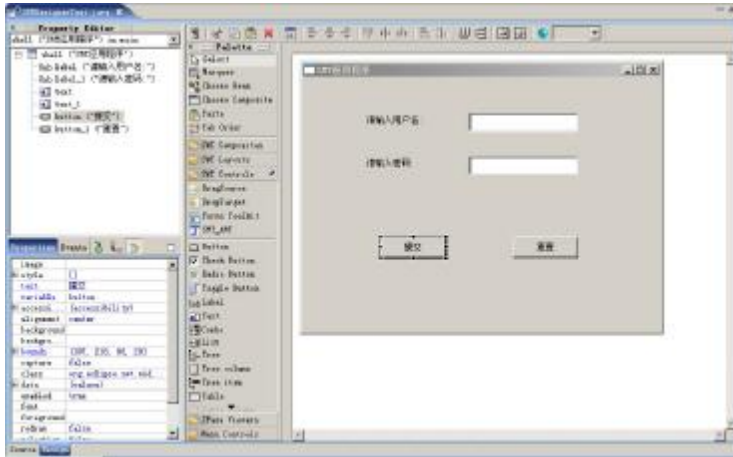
Property Editor
shell ("SWT应用程序") — main
shell ("SWT应用程序")
lbl label ("请输入用户名:")
lbl label_1 ("请输入密码:")
text
text_1
button ("提交")
button_1 ("重置")

Palette
Select
Marquee
Choose Bean
Choose Composite
Tabs
Tab Order
SWT Composites
SWT Layouts
SWT Controls
DragSource
DropTarget
Forms Toolkit
SWT_AWT
Button
Check Button
Radio Button
Toggle Button
Label
Text
Combo
List
Tree
Tree column
Tree item
Table
JFace Viewers
Menu Controls

Properties Events

| | |
|---|---|
| image | |
| style | |
| text | 提交 |
| variable | button |
| accessi... | |
| alignment | center |
| background | |
| badges | |
| bounds | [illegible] |
| capture | false |
| class | org.eclipse.swt.wid... |
| data | (values) |
| enabled | true |
| font | |
| foreground | |
| redraw | false |

SWT应用程序

请输入用户名:

请输入密码:

提交

重置

Source Design